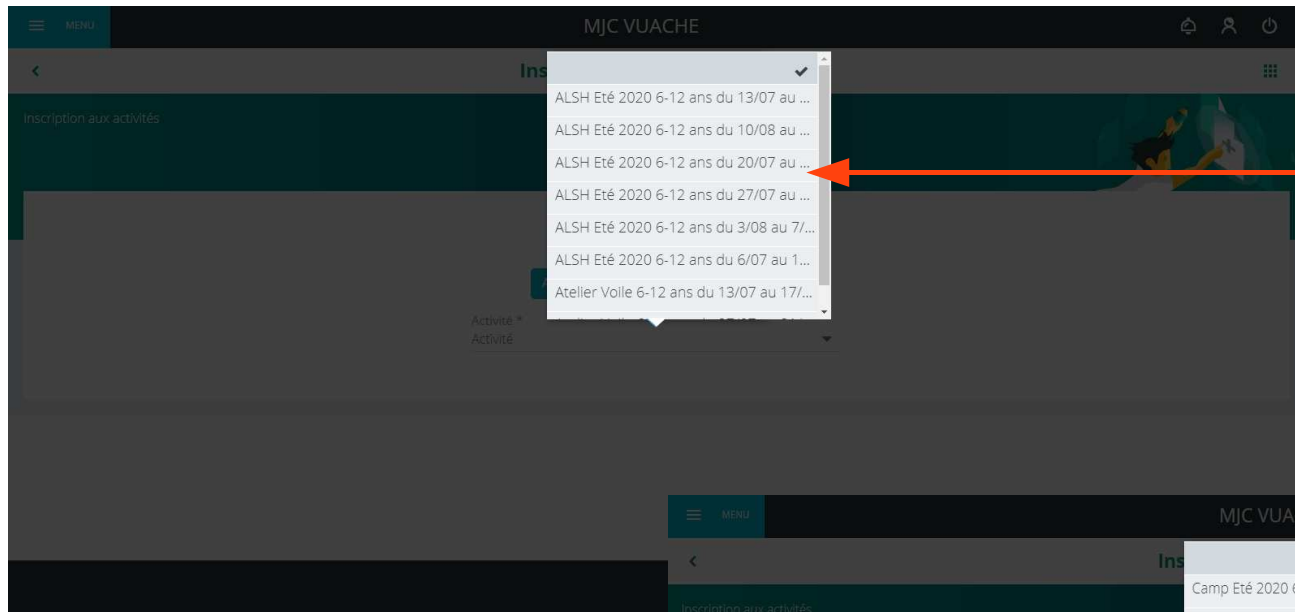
MENU
MJC VUACHE
Ins
Inscription aux activités
ALSH Eté 2020 6-12 ans du 13/07 au ...
ALSH Eté 2020 6-12 ans du 10/08 au ...
ALSH Eté 2020 6-12 ans du 20/07 au ...
ALSH Eté 2020 6-12 ans du 27/07 au ...
ALSH Eté 2020 6-12 ans du 3/08 au 7/...
ALSH Eté 2020 6-12 ans du 6/07 au 1...
Atelier Voile 6-12 ans du 13/07 au 17/...
Activité *
Activité
MENU
MJC VUA
Ins
Inscription aux activités
Camp Eté 2020